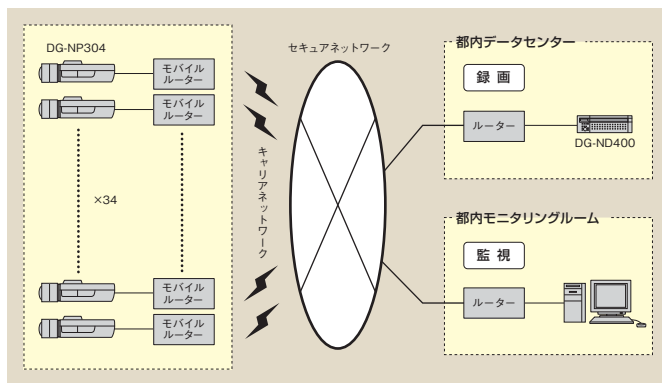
DG-NP304

モバイル
ルーター

モバイル
ルーター

×34

モバイル
ルーター

モバイル
ルーター

キャリアネットワーク

セキュアネットワーク

都内データセンター

録 画

ルーター

DG-ND400

都内モニタリングルーム

監 視

ルーター